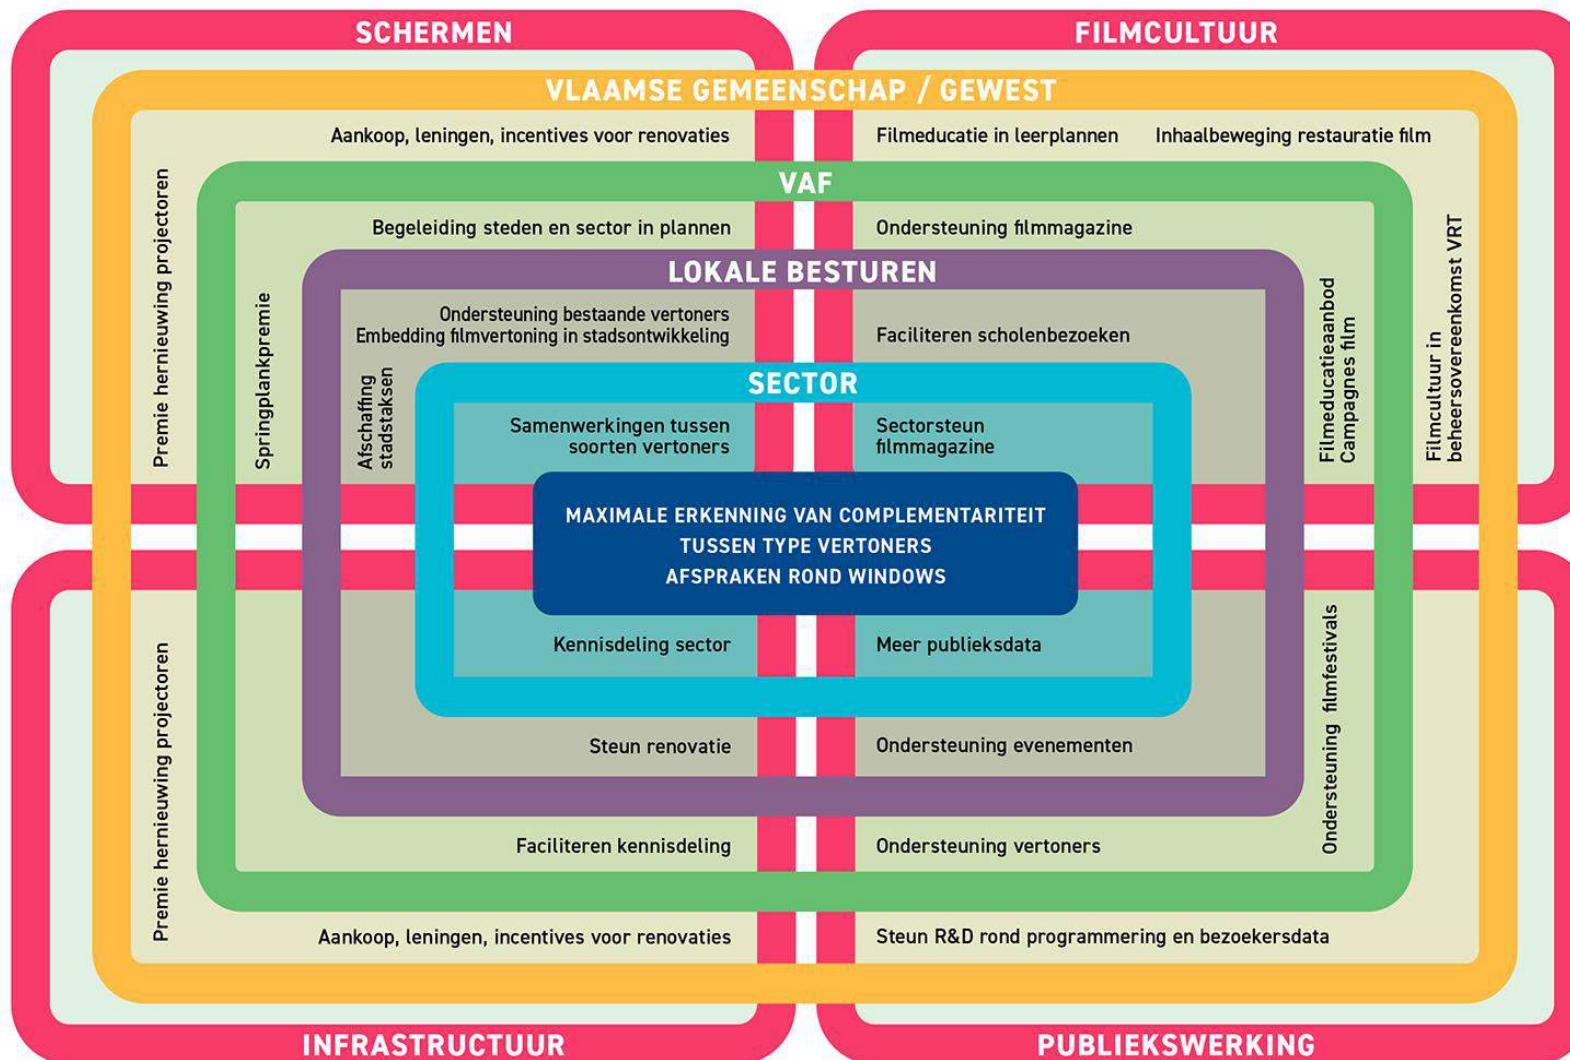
SCHERMEN

FILMCULTUUR

VLAAMSE GEMEENSCHAP / GEWEST

Aankoop, leningen, incentives voor renovaties

Filmeducatie in leerplannen

Inhaalbeweging restauratie film

Premie hernieuwing projectoren

Filmcultuur in beheersovereenkomst VRT

VAF

Begeleiding steden en sector in plannen

Ondersteuning filmmagazine

Springplankpremie

LOKALE BESTUREN

Ondersteuning bestaande vertoners
Embedding filmvertoning in stadsontwikkeling

Faciliteren scholenbezoeken

Afschaffing stadstaksen

Filmeducatieaanbod
Campagnes film

SECTOR

Samenwerkingen tussen soorten vertoners

Sectorsteun filmmagazine

MAXIMALE ERKENNING VAN COMPLEMENTARITEIT
TUSSEN TYPE VERTONERS
AFSPRAKEN ROND WINDOWS

Kennisdeling sector

Meer publieksdata

Steun renovatie

Ondersteuning evenementen

Ondersteuning filmfestivals

Faciliteren kennisdeling

Ondersteuning vertoners

Premie hernieuwing projectoren

Aankoop, leningen, incentives voor renovaties

Steun R&D rond programmering en bezoekersdata

INFRASTRUCTUUR

PUBLIEKSWERKING